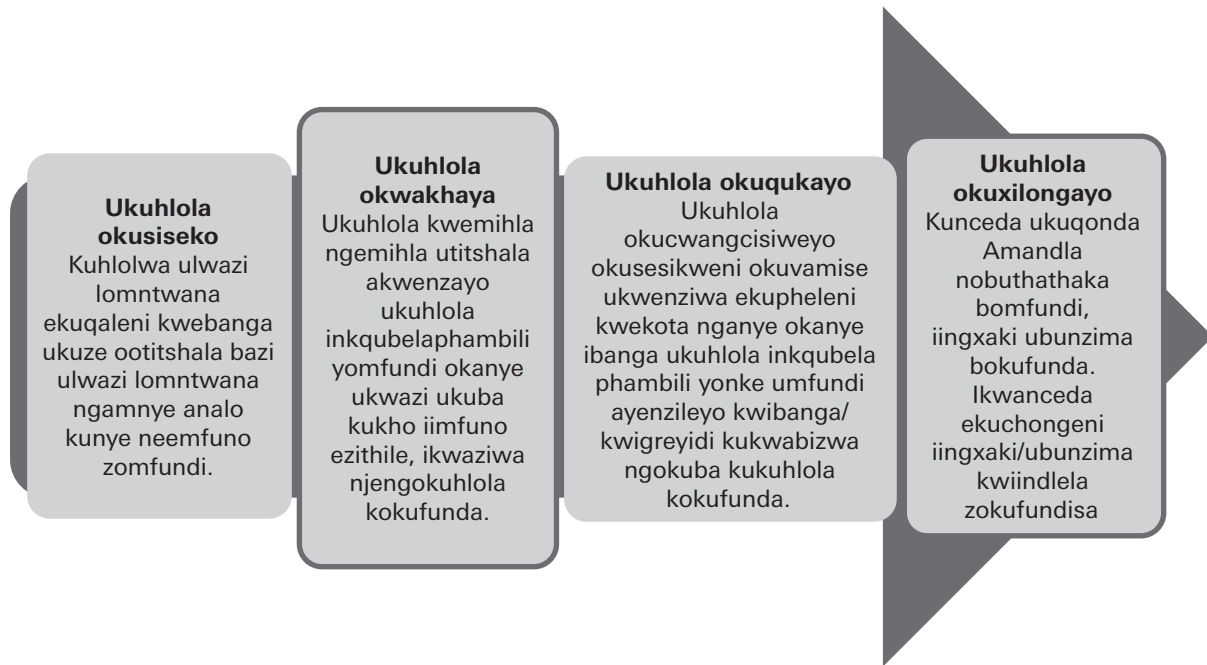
**Ukuhlola okusiseko**
Kuhlolwa ulwazi lomntwana ekuqaleni kwebanga ukuze ootitshala bazi ulwazi lomntwana ngamnye analo kunye neemfuno zomfundi.

**Ukuhlola okwakhaya**
Ukuhlola kwemihla ngemihla utitshala akwenzayo ukuhlola inkqubelaphambili yomfundi okanye ukwazi ukuba kukho iimfuno ezithile, ikwaziwa njengokuhlola kokufunda.

**Ukuhlola okuqukayo**
Ukuhlola okucwangcisiweyo okusesikweni okuvamise ukwenziwa ekupheleni kwekota nganye okanye ibanga ukuhlola inkqubela phambili yonke umfundi ayenzileyo kwibanga/ kwigreyidi kukwabizwa ngokuba kukuhlola kokufunda.

**Ukuhlola okuxilongayo**
Kunceda ukuqonda Amandla nobuthathaka bomfundi, iingxaki ubunzima bokufunda. Ikwanceda ekuchongeni iingxaki/ubunzima kwiindlela zokufundisa